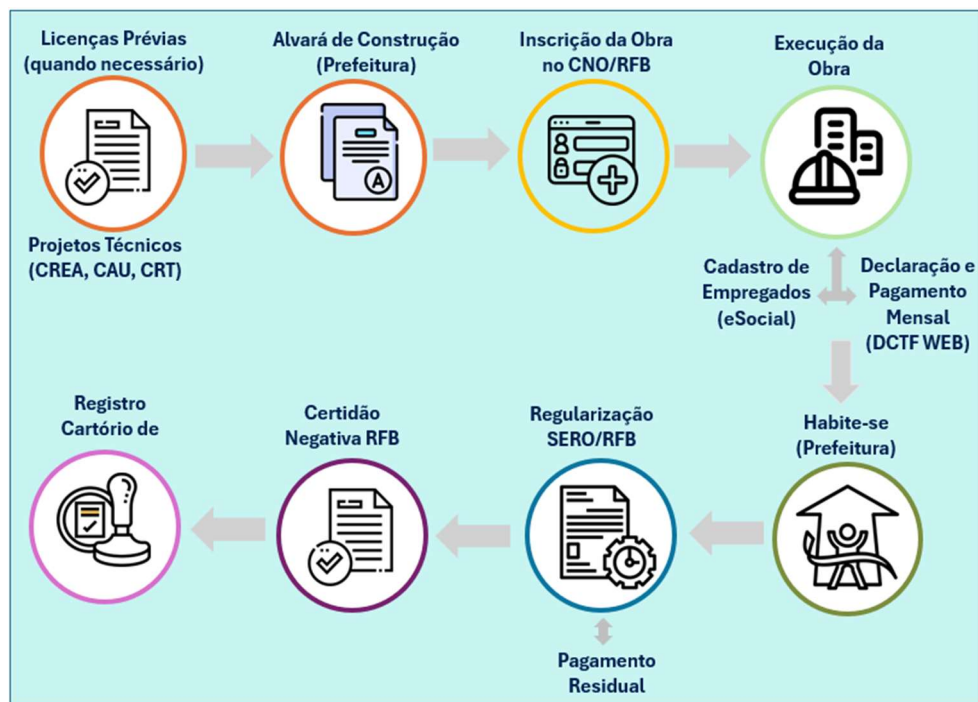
Licenças Prévias (quando necessário)

Projetos Técnicos (CREA, CAU, CRT)

Alvará de Construção (Prefeitura)

Inscrição da Obra no CNO/RFB

Execução da Obra

Cadastro de Empregados (eSocial)

Declaração e Pagamento Mensal (DCTF WEB)

Habite-se (Prefeitura)

Regularização SERO/RFB

Pagamento Residual

Certidão Negativa RFB

Registro Cartório de